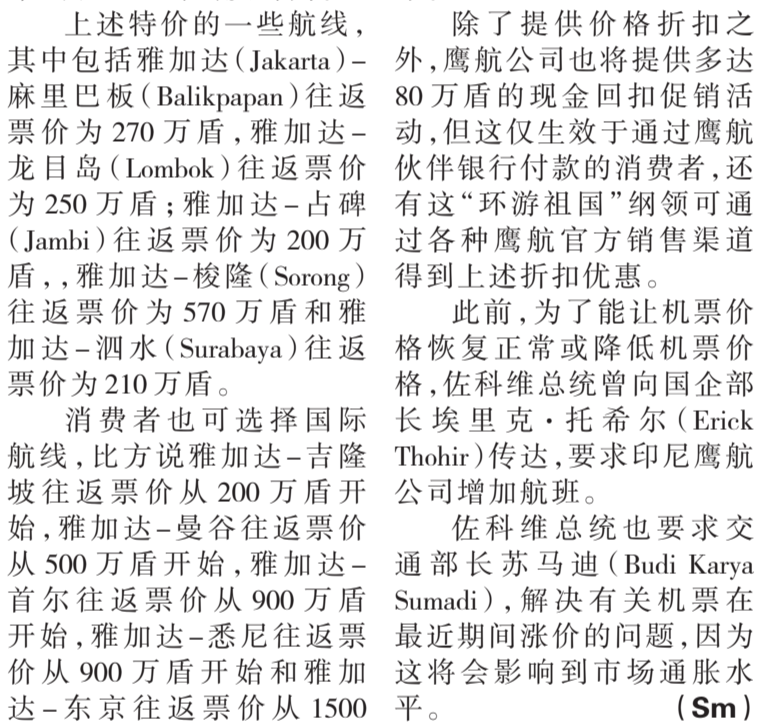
上述特价的一些航线，其中包括雅加达（Jakarta）–麻里巴板（Balikpapan）往返票价为270万盾，雅加达–龙目岛（Lombok）往返票价为250万盾；雅加达–占碑（Jambi）往返票价为200万盾，，雅加达–梭隆（Sorong）往返票价为570万盾和雅加达–泗水（Surabaya）往返票价为210万盾。

消费者也可选择国际航线，比方说雅加达–吉隆坡往返票价从200万盾开始，雅加达–曼谷往返票价从500万盾开始，雅加达–首尔往返票价从900万盾开始，雅加达–悉尼往返票价从900万盾开始和雅加达–东京往返票价从1500

除了提供价格折扣之外，鹰航公司也将提供多达80万盾的现金回扣促销活动，但这仅生效于通过鹰航伙伴银行付款的消费者，还有这“环游祖国”纲领可通过各种鹰航官方销售渠道得到上述折扣优惠。

此前，为了能让机票价格恢复正常或降低机票价格，佐科维总统曾向国企部长埃里克·托希尔（Erick Thohir）传达，要求印尼鹰航公司增加航班。

佐科维总统也要求交通部长苏马迪（Budi Karya Sumadi），解决有关机票在最近期间涨价的问题，因为这将会影响到市场通胀水平。（Sm）